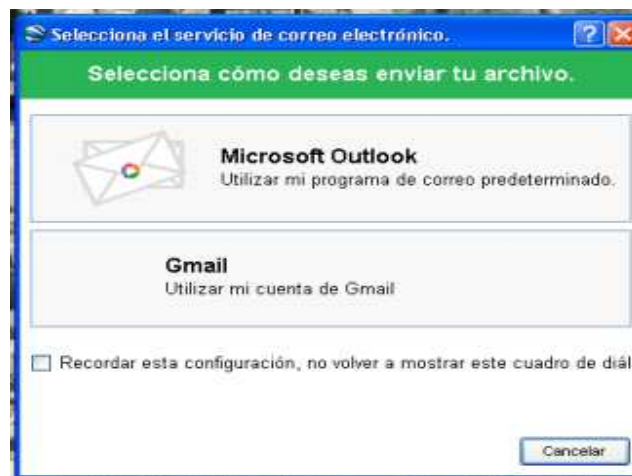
Selecciona el servicio de correo electrónico.

?

Selecciona cómo deseas enviar tu archivo.

Microsoft Outlook
Utilizar mi programa de correo predeterminado.

Gmail
Utilizar mi cuenta de Gmail

Recordar esta configuración, no volver a mostrar este cuadro de diál

Cancelar